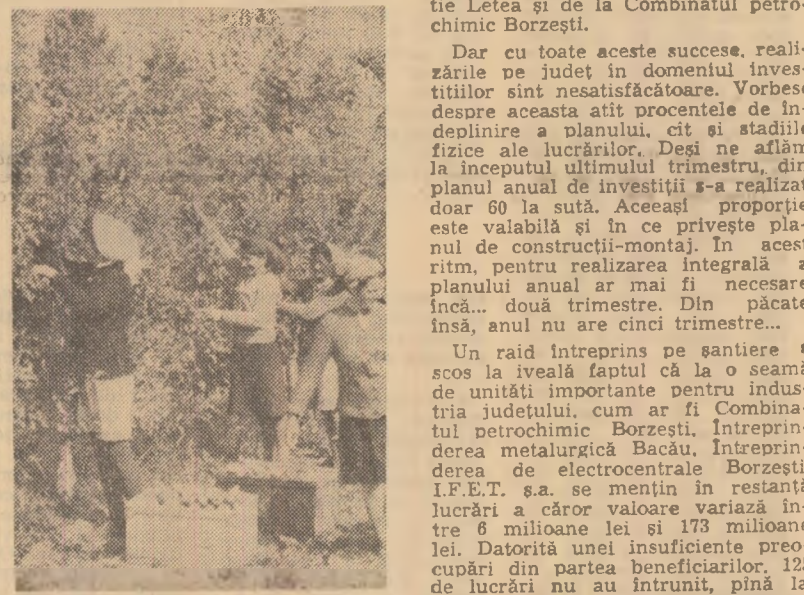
ție Letea și de la Combinatul petro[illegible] chimic Borzești.

Dar cu toate aceste succese, realizările pe județ în domeniul investițiilor sînt nesatisfăcătoare. Vorbes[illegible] despre aceasta atît procentele de îndeplinire a planului, cît și stadiil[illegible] fizice ale lucrărilor. Deși ne aflăm la începutul ultimului trimestru, din planul anual de investiții s-a realizat doar 60 la sută. Aceeași proporție este valabilă și în ce privește planul de construcții-montaj. În acest ritm, pentru realizarea integrală a planului anual ar mai fi necesare încă... două trimestre. Din păcate însă, anul nu are cinci trimestre...

Un raid întreprins pe șantiere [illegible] scos la iveală faptul că la o seamă de unități importante pentru industria județului, cum ar fi Combinatul petrochimic Borzești, Întreprinderea metalurgică Bacău, Întreprinderea de electrocentrale Borzești, I.F.E.T. ș.a. se mențin în restanță lucrări a căror valoare variază între 6 milioane lei și 173 milioane lei. Datorită unei insuficiente preocupări din partea beneficiarilor, 12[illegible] de lucrări nu au întrunit, pînă la